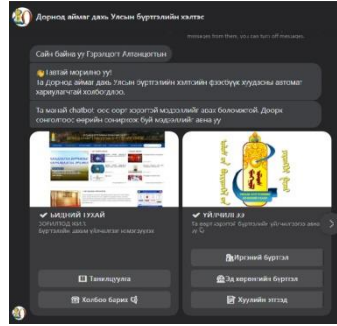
Дорнод аймаг дахь Улсын бүртгэлийн хэлтэс

messages from them, you can turn off messages.

Сайн байна уу Гэрэлцэцэг Алтанцэцэгээ

👋 Тавтай морилно уу!
Та Дорнод аймаг дахь Улсын бүртгэлийн хэлтсийн фэйсбүүк хуудасны автомат хариулагчтай холбогдлоо.

Та манай chatbot -оос сорт хэрэгтэй мэдээллийг авах боломжтой. Доорх сонголтоос өөрийн сонирхож буй мэдээллийг авна уу

✔ БИДНИЙ ТУХАЙ
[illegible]
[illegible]

✔ ҮЙЛЧИЛГЭЭ
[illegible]

Танилцуулга

Холбоо барих

Иргэний бүртгэл

Эд хөрөнгийн бүртгэл

Хуулийн этгээд